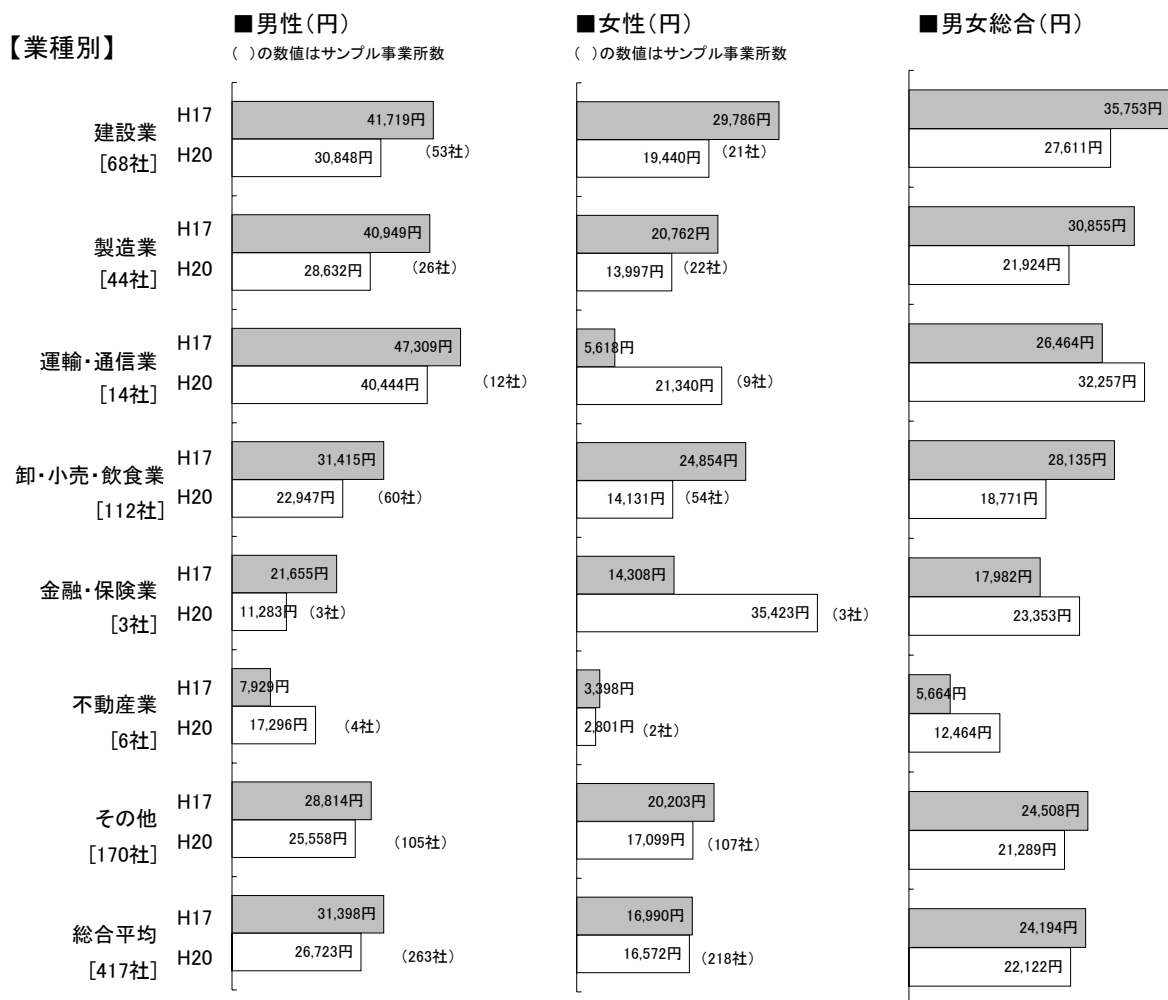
【業種別】

■男性(円)
( )の数値はサンプル事業所数

■女性(円)
( )の数値はサンプル事業所数

■男女総合(円)

| 業種 | 年 | 男性 | 女性 | 男女総合 |
|---|---|---|---|---|
| 建設業 [68社] | H17 | 41,719円 | 29,786円 | 35,753円 |
| | H20 | 30,848円 (53社) | 19,440円 (21社) | 27,611円 |
| 製造業 [44社] | H17 | 40,949円 | 20,762円 | 30,855円 |
| | H20 | 28,632円 (26社) | 13,997円 (22社) | 21,924円 |
| 運輸・通信業 [14社] | H17 | 47,309円 | 5,618円 | 26,464円 |
| | H20 | 40,444円 (12社) | 21,340円 (9社) | 32,257円 |
| 卸・小売・飲食業 [112社] | H17 | 31,415円 | 24,854円 | 28,135円 |
| | H20 | 22,947円 (60社) | 14,131円 (54社) | 18,771円 |
| 金融・保険業 [3社] | H17 | 21,655円 | 14,308円 | 17,982円 |
| | H20 | 11,283円 (3社) | 35,423円 (3社) | 23,353円 |
| 不動産業 [6社] | H17 | 7,929円 | 3,398円 | 5,664円 |
| | H20 | 17,296円 (4社) | 2,801円 (2社) | 12,464円 |
| その他 [170社] | H17 | 28,814円 | 20,203円 | 24,508円 |
| | H20 | 25,558円 (105社) | 17,099円 (107社) | 21,289円 |
| 総合平均 [417社] | H17 | 31,398円 | 16,990円 | 24,194円 |
| | H20 | 26,723円 (263社) | 16,572円 (218社) | 22,122円 |